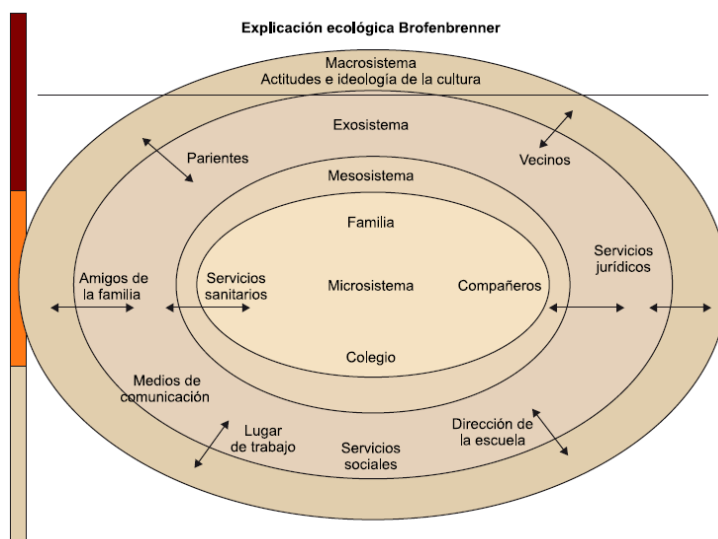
Explicación ecológica Brofenbrenner

Macrosistema
Actitudes e ideología de la cultura

Exosistema

Parientes

Vecinos

Mesosistema

Familia

Servicios jurídicos

Amigos de la familia

Servicios sanitarios

Microsistema

Compañeros

Colegio

Medios de comunicación

Lugar de trabajo

Servicios sociales

Dirección de la escuela